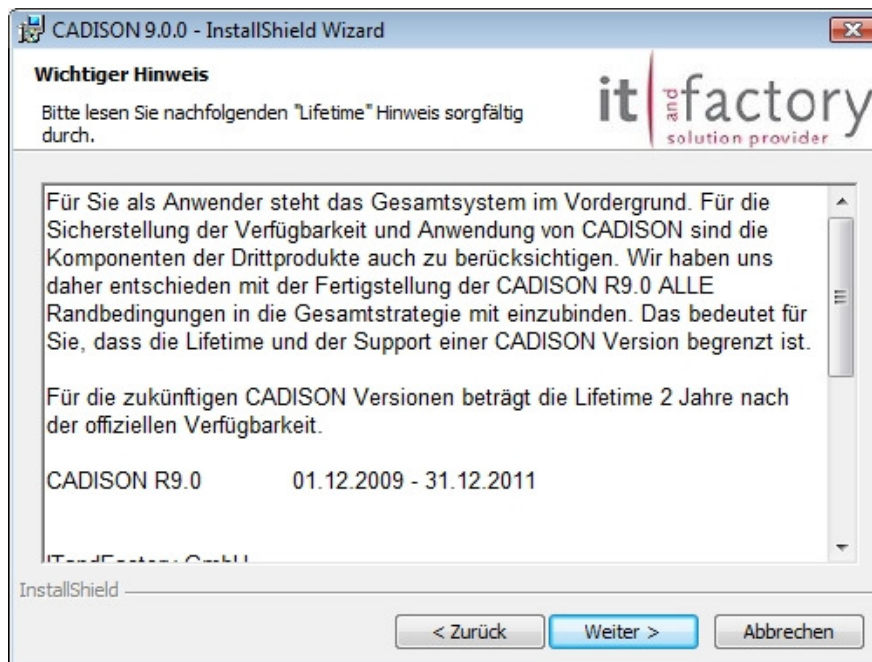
CADISON 9.0.0 - InstallShield Wizard

Wichtiger Hinweis

Bitte lesen Sie nachfolgenden "Lifetime" Hinweis sorgfältig durch.

it and factory solution provider

Für Sie als Anwender steht das Gesamtsystem im Vordergrund. Für die Sicherstellung der Verfügbarkeit und Anwendung von CADISON sind die Komponenten der Drittprodukte auch zu berücksichtigen. Wir haben uns daher entschieden mit der Fertigstellung der CADISON R9.0 ALLE Randbedingungen in die Gesamtstrategie mit einzubinden. Das bedeutet für Sie, dass die Lifetime und der Support einer CADISON Version begrenzt ist.

Für die zukünftigen CADISON Versionen beträgt die Lifetime 2 Jahre nach der offiziellen Verfügbarkeit.

CADISON R9.0 01.12.2009 - 31.12.2011

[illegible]

InstallShield

< Zurück Weiter > Abbrechen